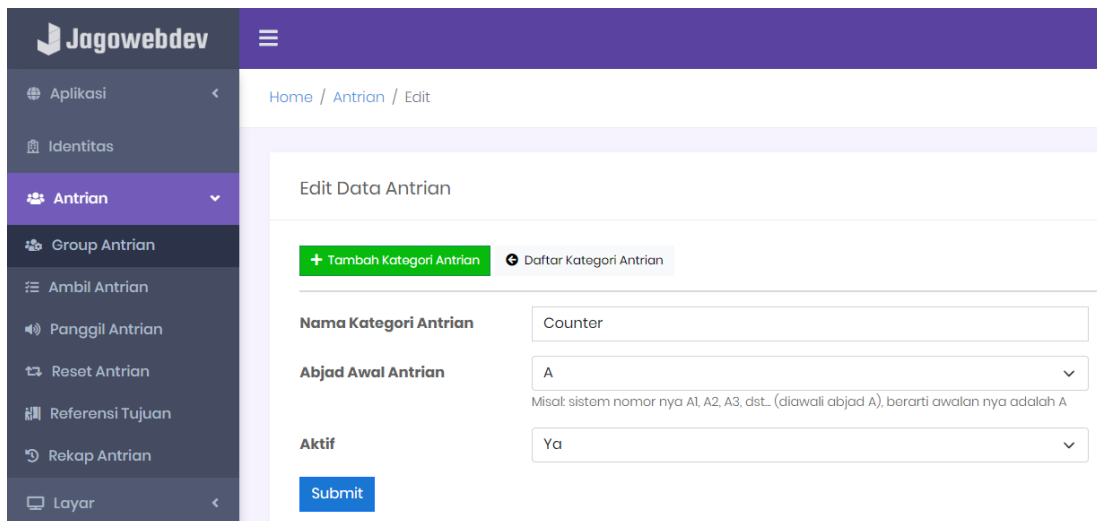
Jagowebdev

Aplikasi

Identitas

Antrian

Group Antrian

Ambil Antrian

Panggil Antrian

Reset Antrian

Referensi Tujuan

Rekap Antrian

Layar

Home / Antrian / Edit

Edit Data Antrian

+ Tambah Kategori Antrian

Daftar Kategori Antrian

Nama Kategori Antrian

Counter

Abjad Awal Antrian

A

Misal: sistem nomor nya A1, A2, A3, dst... (diawali abjad A), berarti awalan nya adalah A

Aktif

Ya

Submit